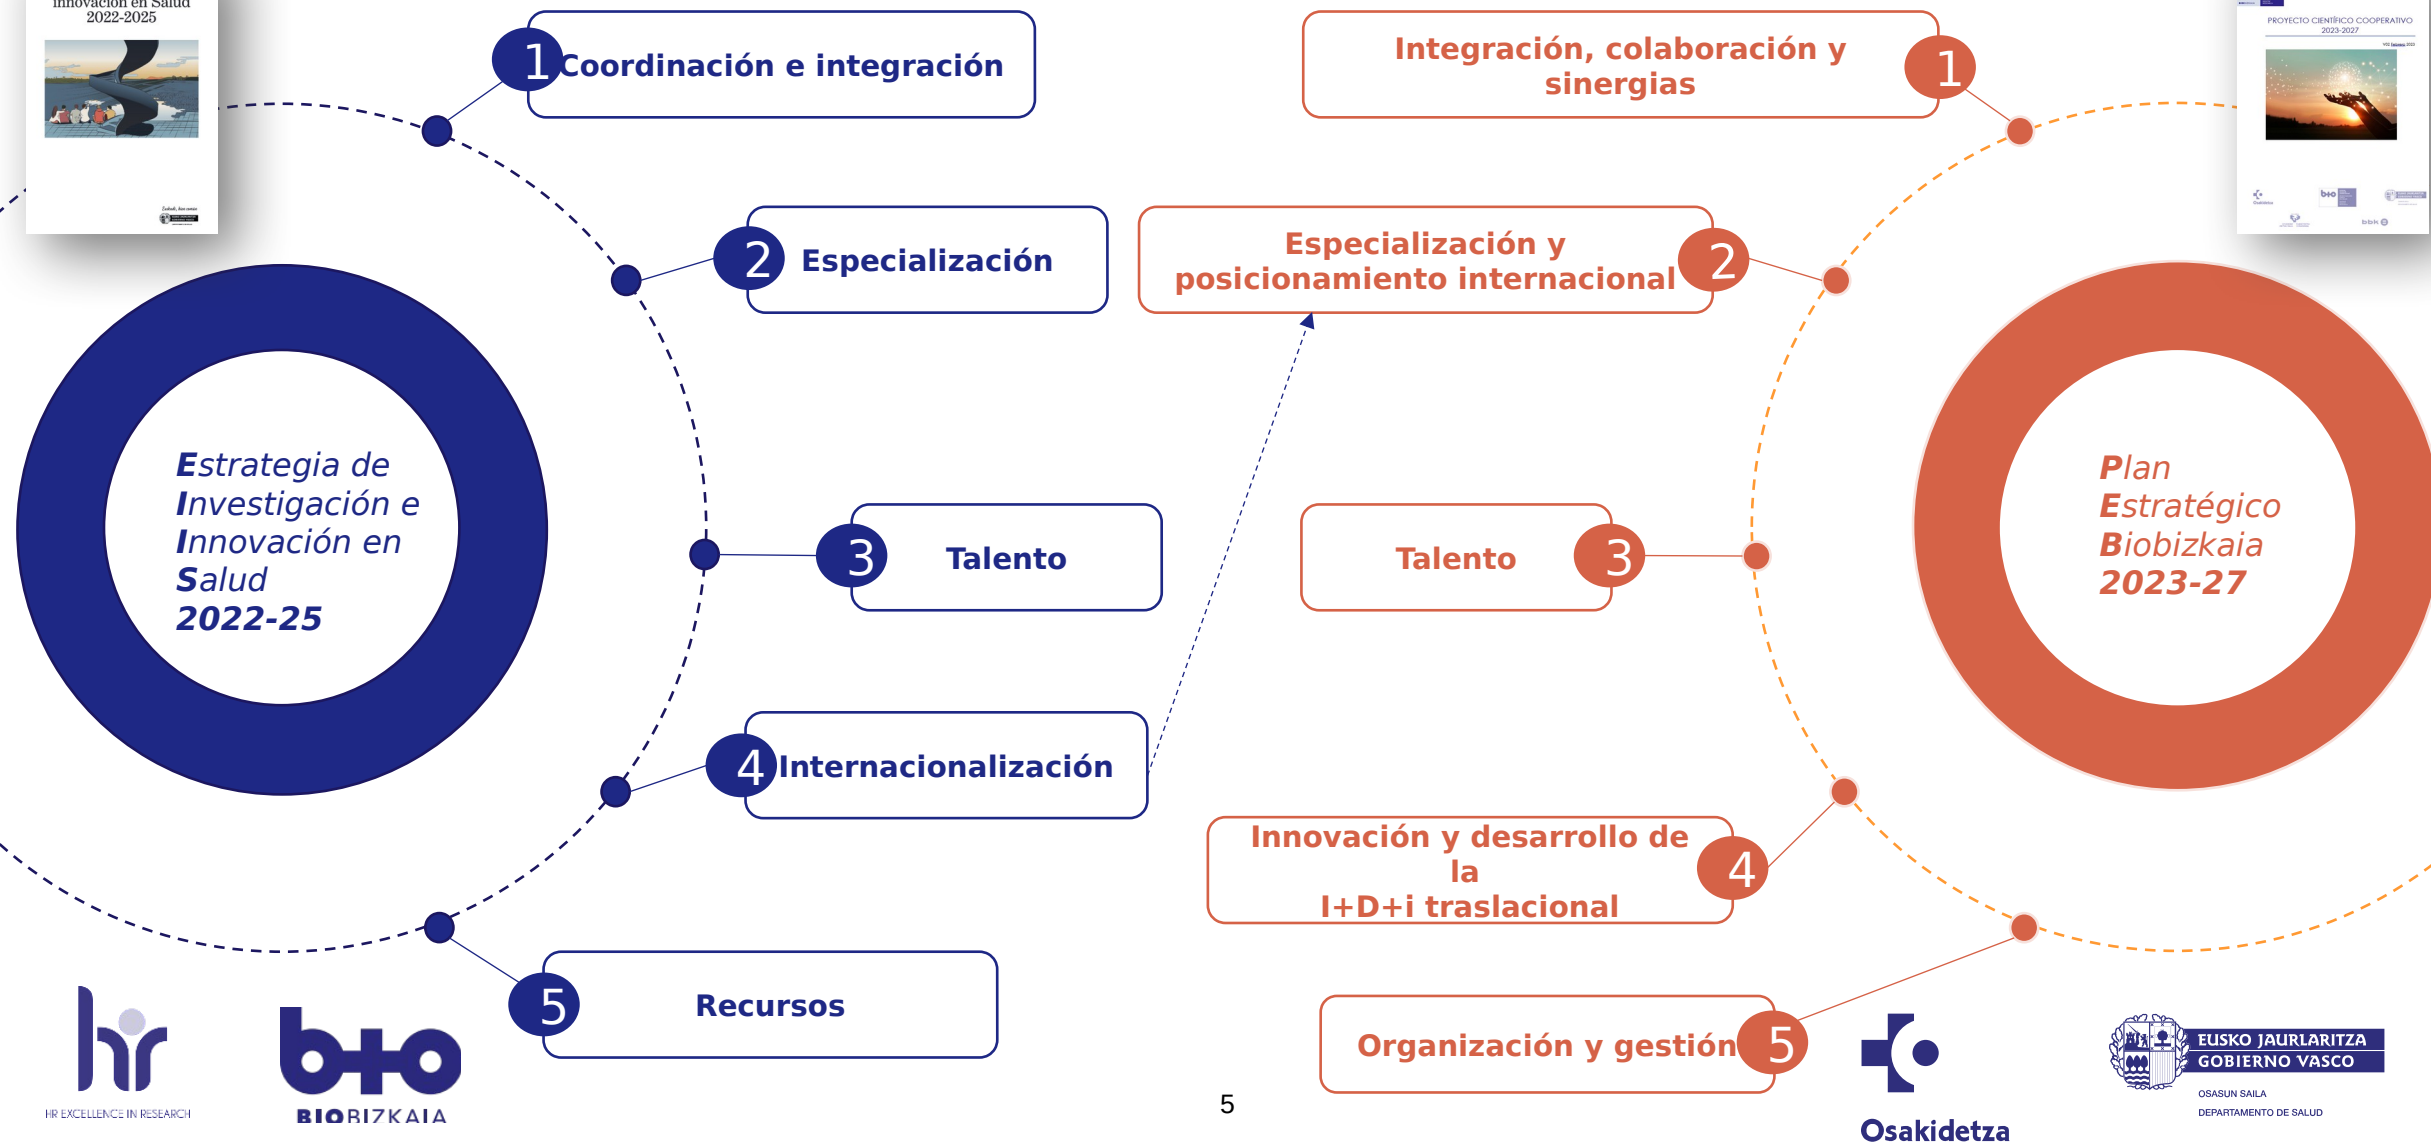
Innovación en Salud
2022-2025

1 Coordinación e integración

2 Especialización

Estrategia de Investigación e Innovación en Salud
2022-25

3 Talento

4 Internacionalización

5 Recursos

PROYECTO CIENTÍFICO COOPERATIVO
2023-2027

Integración, colaboración y sinergias 1

Especialización y posicionamiento internacional 2

Talento 3

Plan Estratégico Biobizkaia
2023-27

Innovación y desarrollo de la
I+D+i traslacional 4

Organización y gestión 5

HR EXCELLENCE IN RESEARCH

BIOBIZKAIA

5

Osakidetza

EUSKO JAURLARITZA
GOBIERNO VASCO
OSASUN SAILA
DEPARTAMENTO DE SALUD